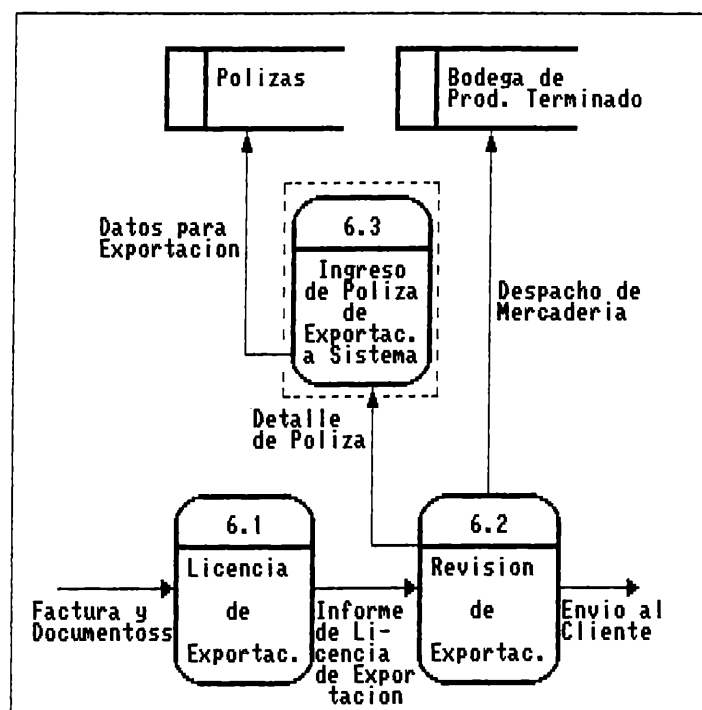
Polizas

Bodega de Prod. Terminado

Datos para Exportacion

6.3

Ingreso de Poliza de Exportac. a Sistema

Despacho de Mercaderia

Detalle de Poliza

6.1

Licencia de Exportac.

6.2

Revision de Exportac.

Factura y Documentoss

Informe de Licencia de Exportacion

Envio al Cliente